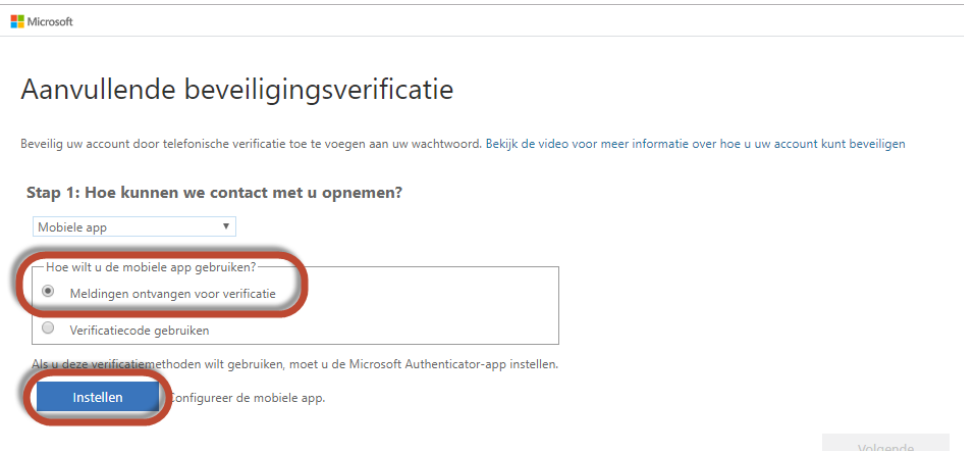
Microsoft

Aanvullende beveiligingsverificatie

Beveilig uw account door telefonische verificatie toe te voegen aan uw wachtwoord. Bekijk de video voor meer informatie over hoe u uw account kunt beveiligen

Stap 1: Hoe kunnen we contact met u opnemen?

Mobiele app

Hoe wilt u de mobiele app gebruiken?

Meldingen ontvangen voor verificatie

Verificatiecode gebruiken

Als u deze verificatiemethoden wilt gebruiken, moet u de Microsoft Authenticator-app instellen.

Instellen Configureer de mobiele app.

Volgende